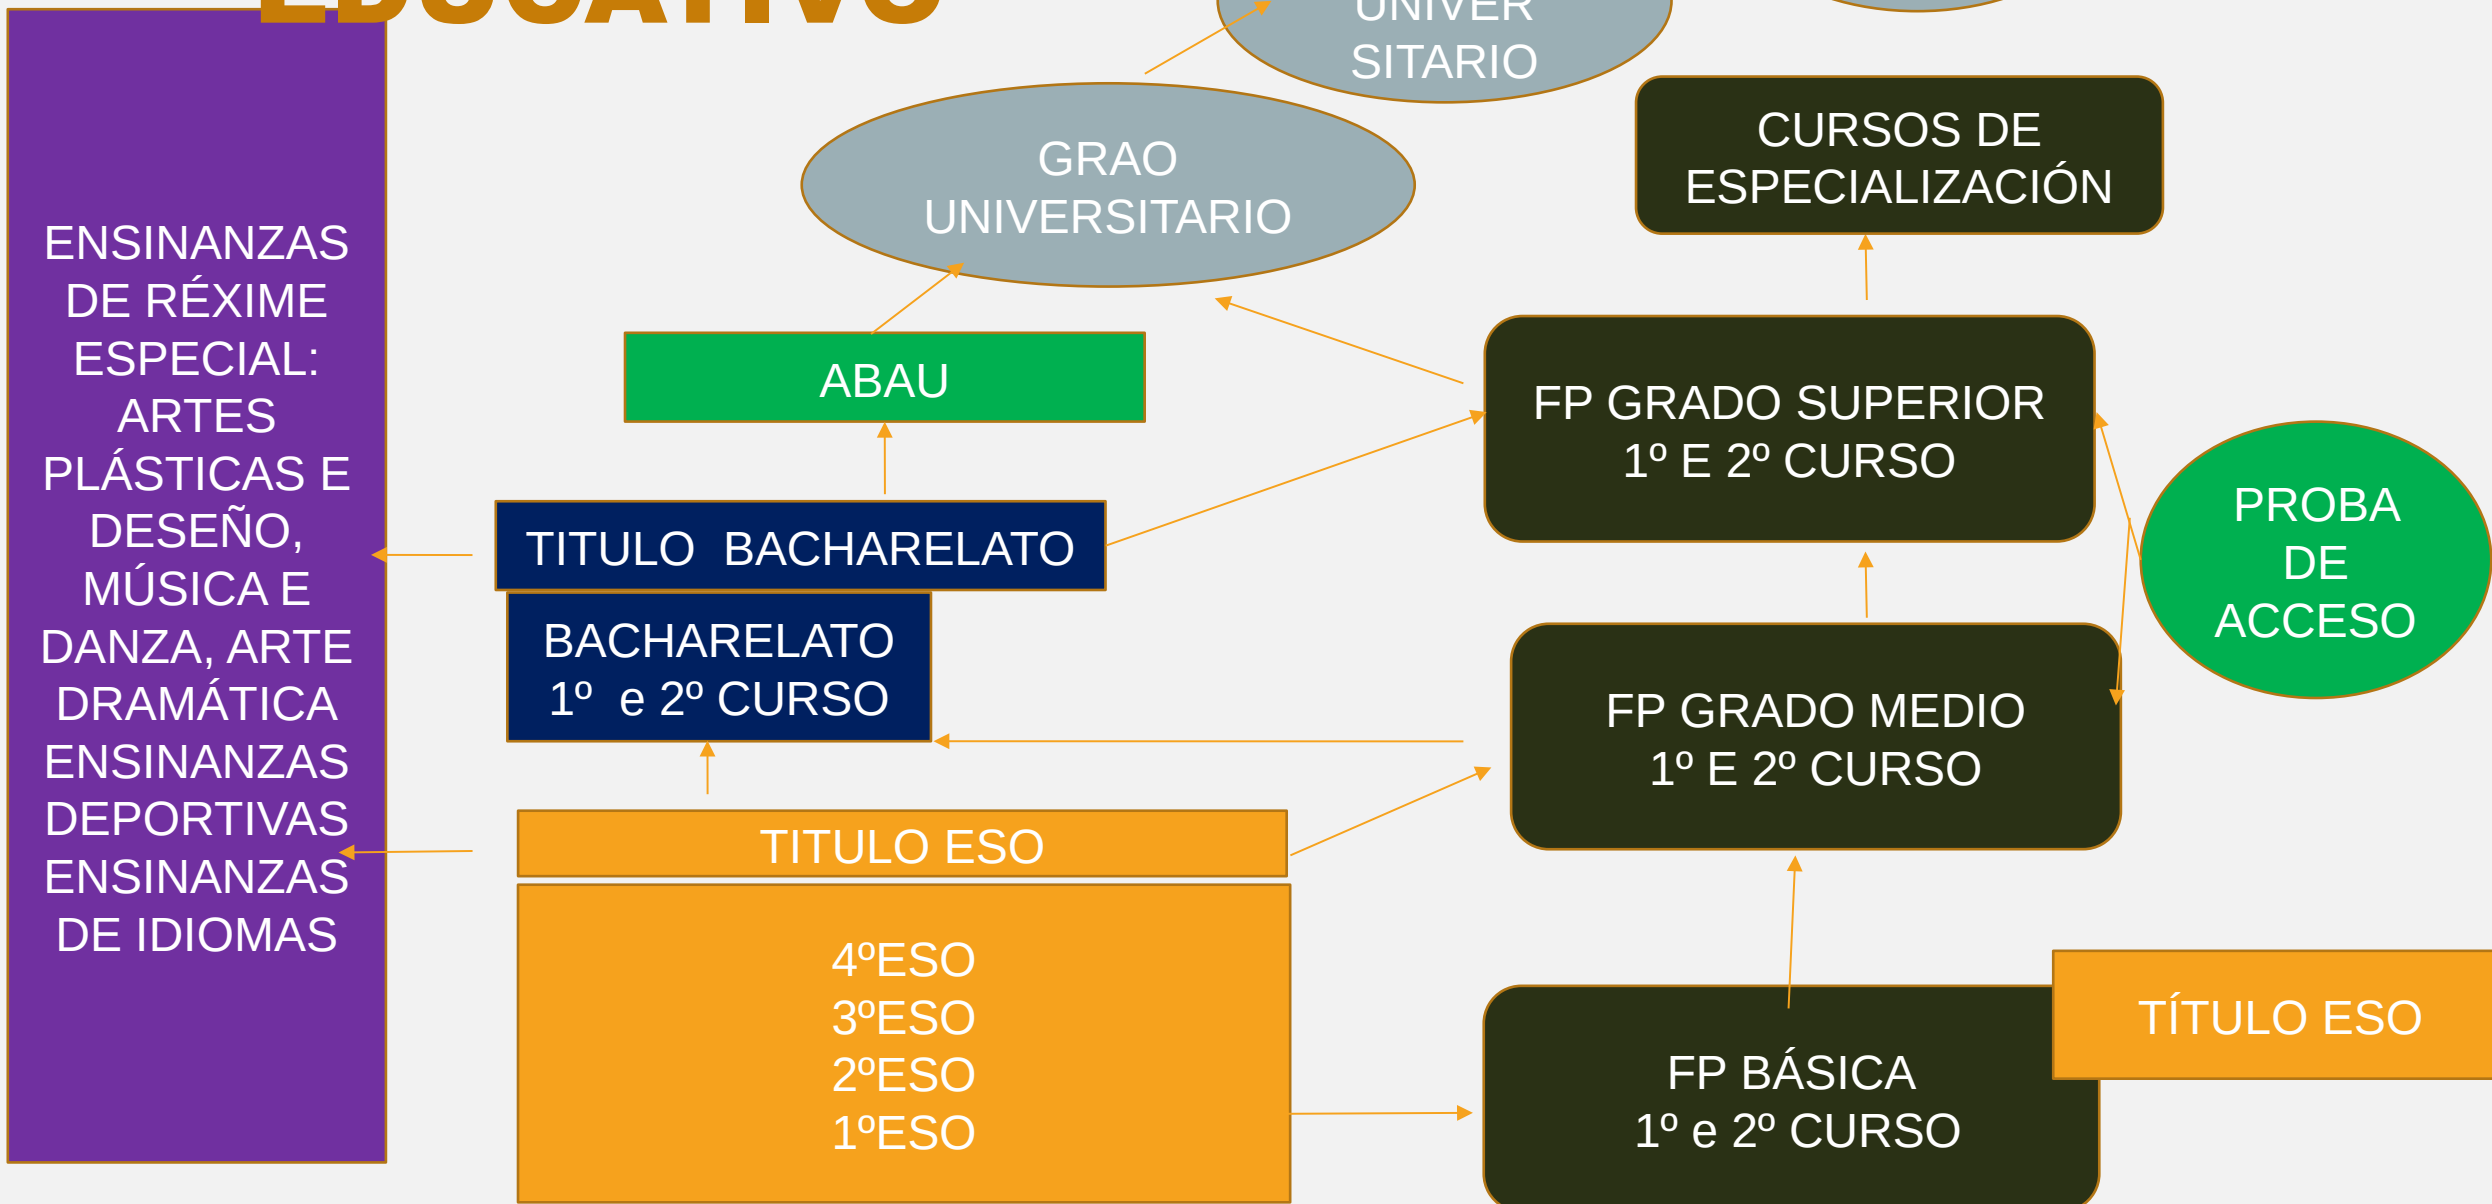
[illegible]

ENSINANZAS DE RÉXIME ESPECIAL: ARTES PLÁSTICAS E DESEÑO, MÚSICA E DANZA, ARTE DRAMÁTICA ENSINANZAS DEPORTIVAS ENSINANZAS DE IDIOMAS

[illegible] SITARIO

GRAO UNIVERSITARIO

CURSOS DE ESPECIALIZACIÓN

ABAU

FP GRADO SUPERIOR 1º E 2º CURSO

TITULO BACHARELATO

PROBA DE ACCESO

BACHARELATO 1º e 2º CURSO

FP GRADO MEDIO 1º E 2º CURSO

TITULO ESO

4ºESO
3ºESO
2ºESO
1ºESO

TÍTULO ESO

FP BÁSICA 1º e 2º CURSO